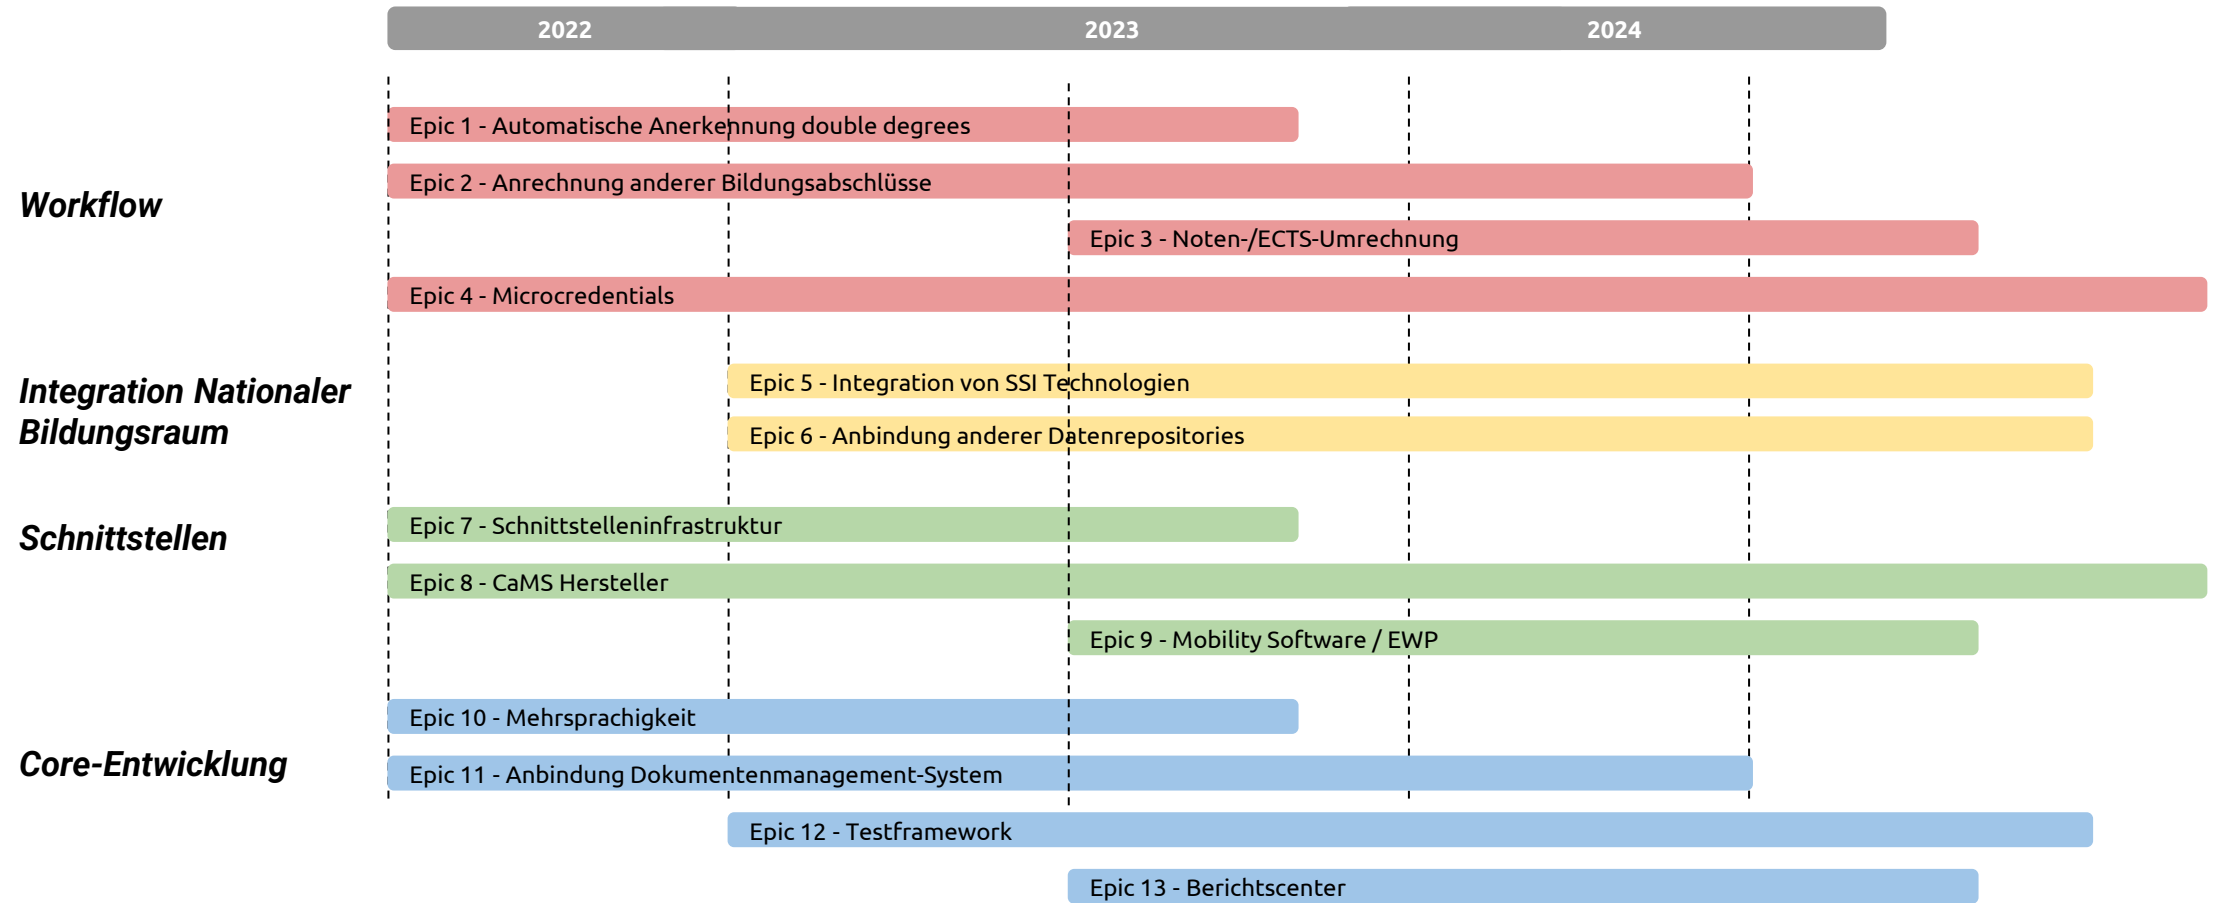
2022 2023 2024

Workflow

Epic 1 - Automatische Anerkennung double degrees

Epic 2 - Anrechnung anderer Bildungsabschlüsse

Epic 3 - Noten-/ECTS-Umrechnung

Epic 4 - Microcredentials

Integration Nationaler Bildungsraum

Epic 5 - Integration von SSI Technologien

Epic 6 - Anbindung anderer Datenrepositories

Schnittstellen

Epic 7 - Schnittstelleninfrastruktur

Epic 8 - CaMS Hersteller

Epic 9 - Mobility Software / EWP

Core-Entwicklung

Epic 10 - Mehrsprachigkeit

Epic 11 - Anbindung Dokumentenmanagement-System

Epic 12 - Testframework

Epic 13 - Berichtscenter